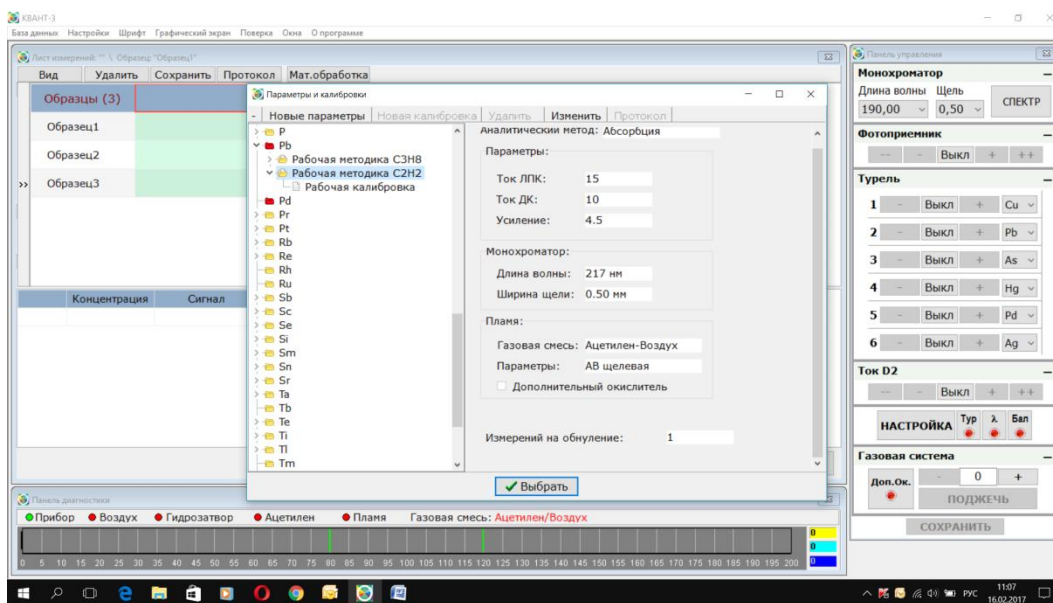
КВАНТ-3
База данных Настройки Шрифт Графический экран Поверка Окна О программе

Лист измерений: "" \ Образец "Образец1"
Вид Удалить Сохранить Протокол Мат.обработка
Образцы (3)
Образец1
Образец2
Образец3
Концентрация Сигнал

Параметры и калибровки
Новые параметры Новая калибровка Удалить Изменить Протокол
P
Pb
Рабочая методика C3H8
Рабочая методика C2H2
Рабочая калибровка
Pd
Pr
Pt
Rb
Re
Rh
Ru
Sb
Sc
Se
Si
Sm
Sn
Sr
Ta
Tb
Te
Ti
Tl
Tm
Аналитический метод: Абсорбция
Параметры:
Ток ЛПК: 15
Ток ДК: 10
Усиление: 4.5
Монохроматор:
Длина волны: 217 нм
Ширина щели: 0.50 мм
Пламя:
Газовая смесь: Ацетилен-Воздух
Параметры: АВ щелевая
Дополнительный окислитель
Измерений на обнуление: 1
Выбрать

Панель диагностики
Прибор Воздух Гидрозатвор Ацетилен Пламя Газовая смесь: Ацетилен/Воздух
0 5 10 15 20 25 30 35 40 45 50 55 60 65 70 75 80 85 90 95 100 105 110 115 120 125 130 135 140 145 150 155 160 165 170 175 180 185 190 195 200
0
0
0

Панель управления
Монохроматор
Длина волны Щель
190,00 0,50 СПЕКТР
Фотоприемник
-- - Выкл + ++
Турель
1 - Выкл + Cu
2 - Выкл + Pb
3 - Выкл + As
4 - Выкл + Hg
5 - Выкл + Pd
6 - Выкл + Ag
Ток D2
-- - Выкл + ++
НАСТРОЙКА Тур λ Бал
Газовая система
Доп.Ок. - 0 +
ПОДЖЕЧЬ
СОХРАНИТЬ

РУС 11:07 16.02.2017